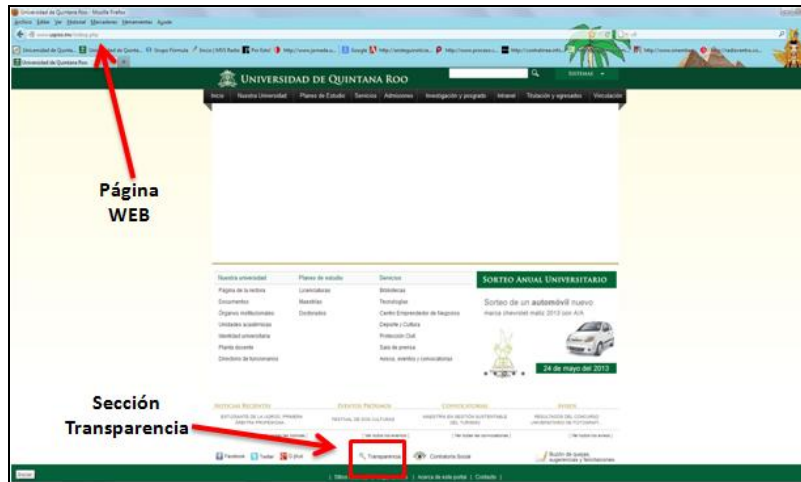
Universidad de Quintana Roo - Mozilla Firefox
Archivo Editar Ver Historial Marcadores Herramientas Ayuda
www.uqroo.mx/index.php
Universidad de Quintana Roo

UNIVERSIDAD DE QUINTANA ROO
SISTEMAS

Inicio | Nuestra Universidad | Planes de Estudio | Servicios | Admisiones | Investigación y posgrado | Intranet | Titulación y egresados | Vinculación

Página WEB

Nuestra universidad
Página de la rectoría
Documentos
Órganos institucionales
Unidades académicas
Identidad universitaria
Planta docente
Directorio de funcionarios

Planes de estudio
Licenciaturas
Maestrías
Doctorados

Servicios
Bibliotecas
Tecnologías
Centro Emprendedor de Negocios
Deporte y Cultura
Protección Civil
Sala de prensa
Avisos, eventos y convocatorias

SORTEO ANUAL UNIVERSITARIO
Sorteo de un automóvil nuevo
24 de mayo del 2013

Sección Transparencia

NOTICIAS RECIENTES
EVENTOS PRÓXIMOS
CONVOCATORIAS
AVISOS

Facebook Twitter Google+
Transparencia
Contraloría Social
Buzón de quejas, sugerencias y felicitaciones

Acerca de este portal | Contacto